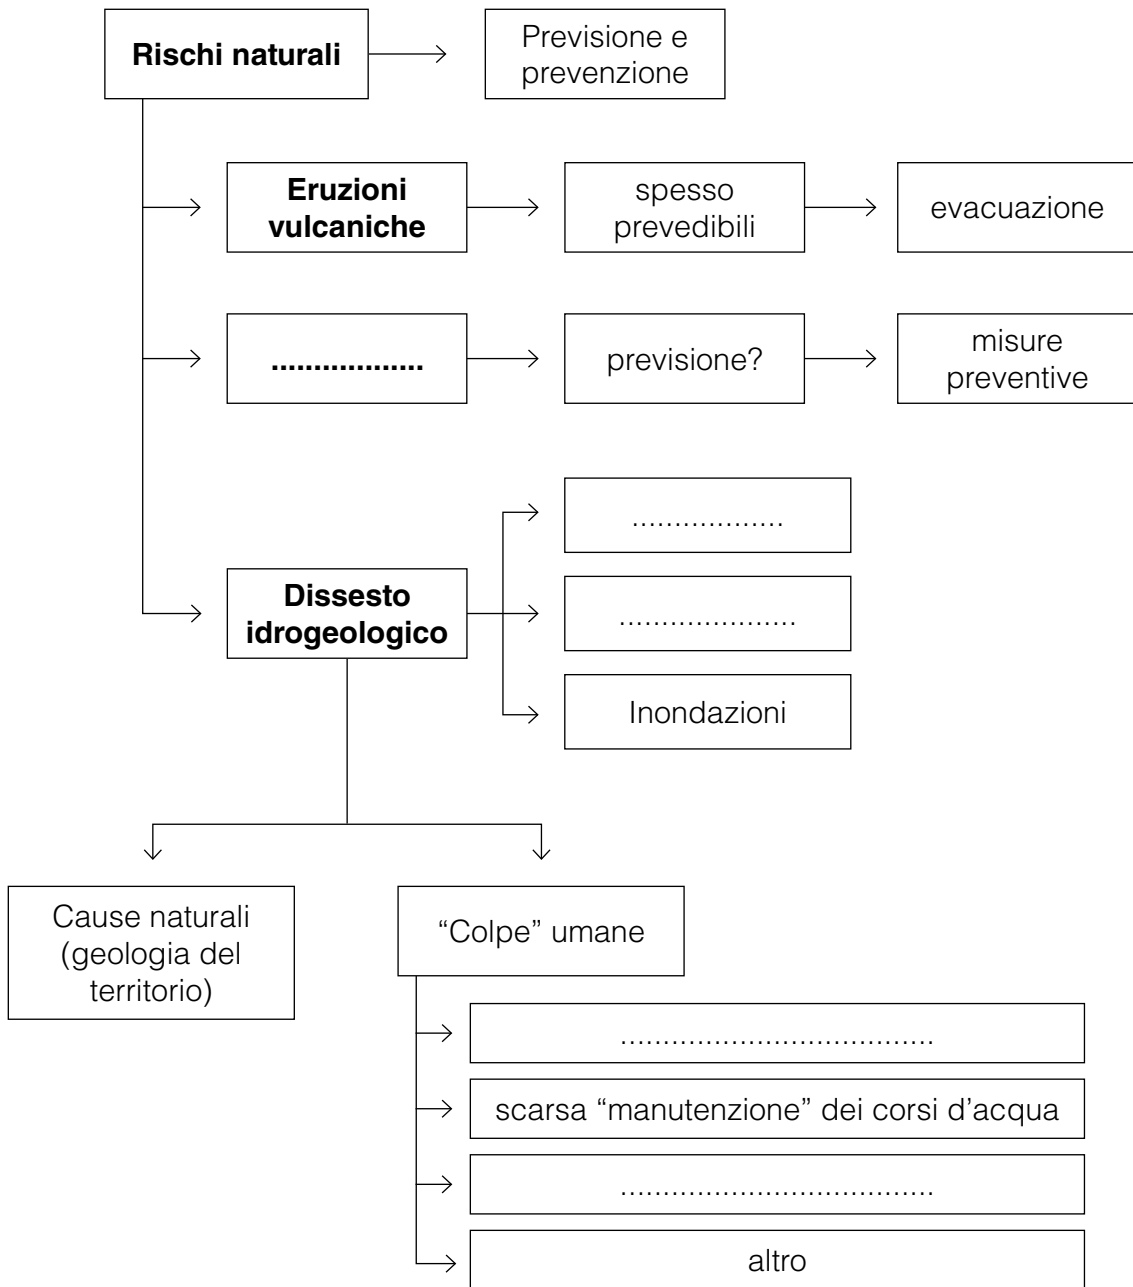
Rischi naturali

Previsione e prevenzione

Eruzioni vulcaniche

spesso prevedibili

evacuazione

.................

previsione?

misure preventive

Dissesto idrogeologico

.................

....................

Inondazioni

Cause naturali (geologia del territorio)

“Colpe” umane

....................................

scarsa “manutenzione” dei corsi d’acqua

....................................

altro